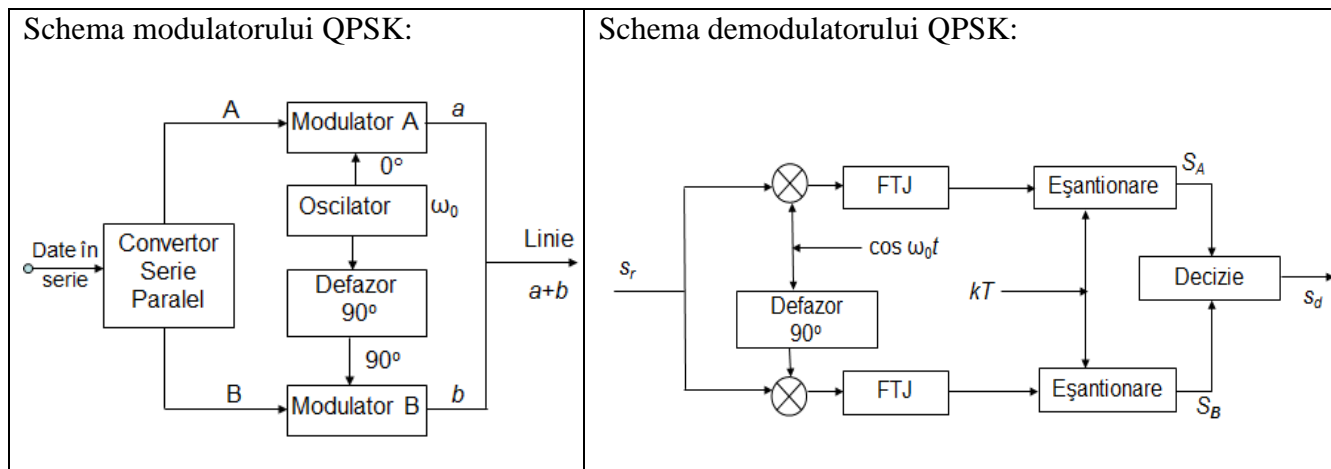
| Schema modulatorului QPSK: | Schema demodulatorului QPSK: |
|---|---|
| A, Modulator A, a, 0°, Oscilator, $\omega_0$, Date în serie, Convertor Serie Paralel, Linie, Defazor 90°, $a+b$, 90°, B, Modulator B, b | $s_r$, FTJ, Eşantionare, $S_A$, $\cos \omega_0 t$, Defazor 90°, $kT$, Decizie, $s_d$, FTJ, Eşantionare, $S_B$ |